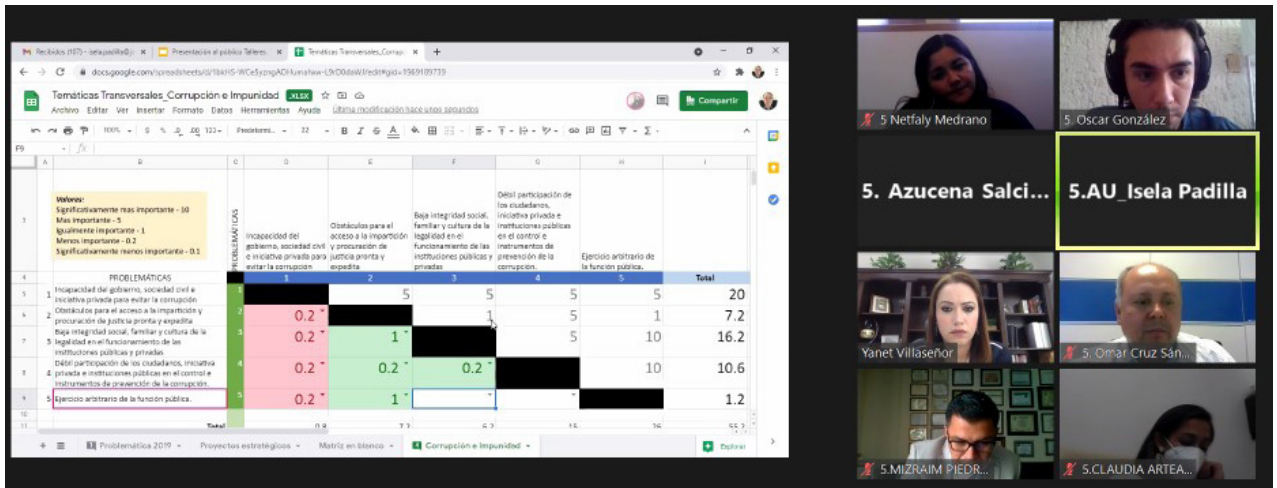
Recibidos (107) - iselapadilla@... × Presentación al público Talleres × Temáticas Transversales_Corrup... × +

docs.google.com/spreadsheets/d/1bkHS-WCe5yzngADHumahaw-L9rD0daWJ/edit#gid=1569189739

Temáticas Transversales_Corrupción e Impunidad .XLSX
Archivo Editar Ver Insertar Formato Datos Herramientas Ayuda Última modificación hace unos segundos

Compartir

100% $ % .0 .00 123 Predetermi... 22 B I S A

F9 fx

Valores:
Significativamente mas importante - 10
Mas importante - 5
Igualmente importante - 1
Menos importante - 0.2
Significativamente menos importante - 0.1

PROBLEMÁTICAS

| | PROBLEMÁTICAS | Incapacidad del gobierno, sociedad civil e iniciativa privada para evitar la corrupción | Obstáculos para el acceso a la impartición y procuración de justicia pronta y expedita | Baja integridad social, familiar y cultura de la legalidad en el funcionamiento de las instituciones públicas y privadas | Débil participación de los ciudadanos, iniciativa privada e instituciones públicas en el control e instrumentos de prevención de la corrupción. | Ejercicio arbitrario de la función pública. | Total |
|---|---|---|---|---|---|---|---|
| | | 1 | 2 | 3 | 4 | 5 | Total |
| 1 | Incapacidad del gobierno, sociedad civil e iniciativa privada para evitar la corrupción | | 5 | 5 | 5 | 5 | 20 |
| 2 | Obstáculos para el acceso a la impartición y procuración de justicia pronta y expedita | 0.2 | | 1 | 5 | 1 | 7.2 |
| 3 | Baja integridad social, familiar y cultura de la legalidad en el funcionamiento de las instituciones públicas y privadas | 0.2 | 1 | | 5 | 10 | 16.2 |
| 4 | Débil participación de los ciudadanos, iniciativa privada e instituciones públicas en el control e instrumentos de prevención de la corrupción. | 0.2 | 0.2 | 0.2 | | 10 | 10.6 |
| 5 | Ejercicio arbitrario de la función pública. | 0.2 | 1 | | | | 1.2 |
| | Total | 0.8 | 7.2 | 6.2 | 15 | 26 | 55.2 |

Problemática 2019 Proyectos estratégicos Matriz en blanco Corrupción e Impunidad Explorar

5 Netfaly Medrano
5. Oscar González
5. Azucena Salci...
5.AU_Isela Padilla
Yanet Villaseñor
5. Omar Cruz Sán...
5.MIZRAIM PIEDR...
5.CLAUDIA ARTEA...